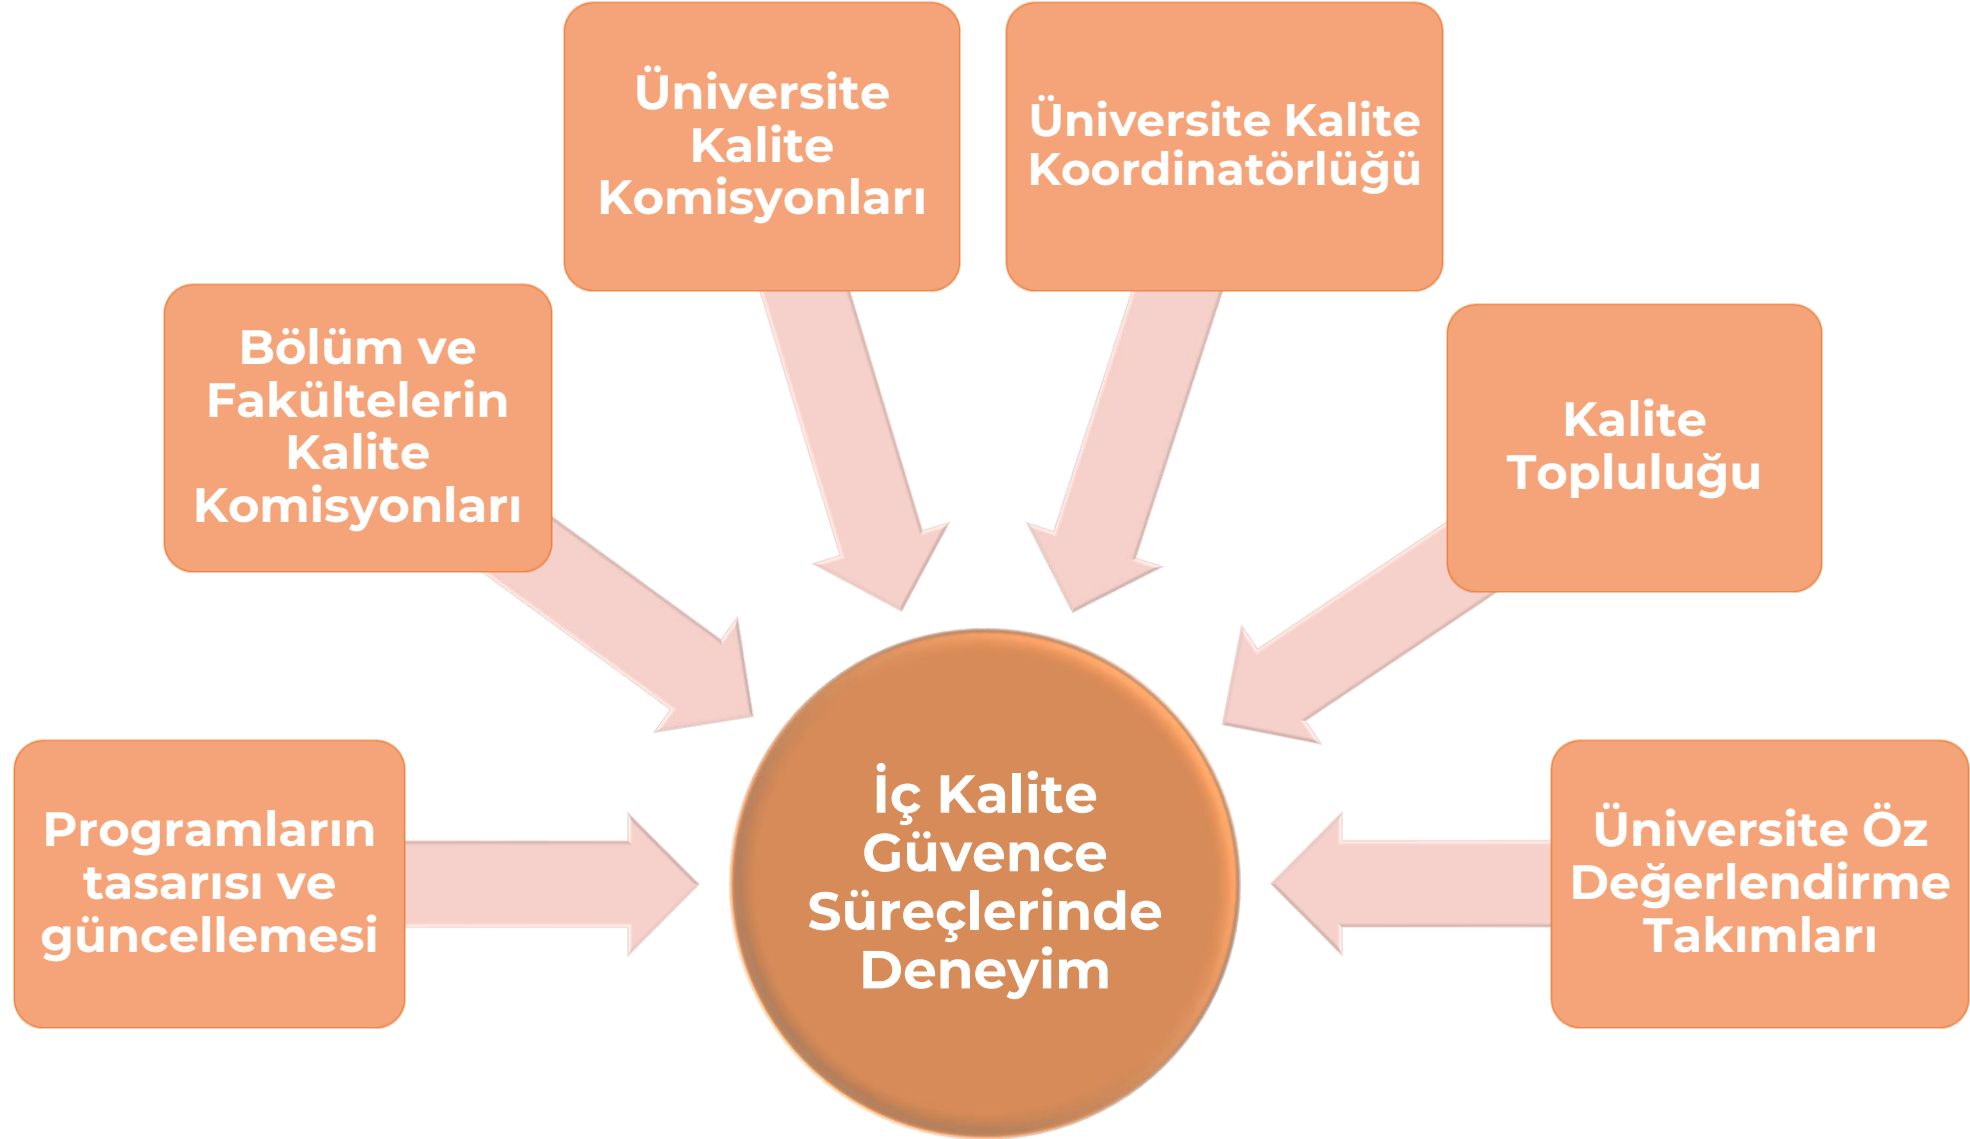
Üniversite Kalite Komisyonları

Üniversite Kalite Koordinatörlüğü

Bölüm ve Fakültelerin Kalite Komisyonları

Kalite Topluluğu

Programların tasarısı ve güncellemesi

İç Kalite Güvence Süreçlerinde Deneyim

Üniversite Öz Değerlendirme Takımları